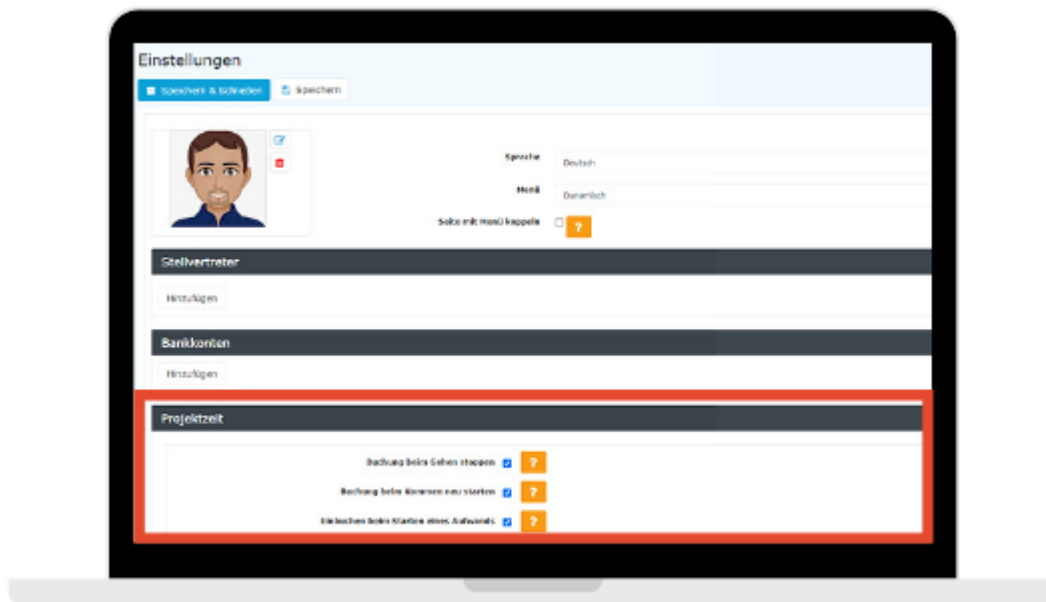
Einstellungen

Speichern & Schließen

Speichern

Sprache
Deutsch

Menü
Dynamisch

Seite mit Menü koppeln
?

Stellvertreter

Hinzufügen

Bankkonten

Hinzufügen

Projektzeit

Buchung beim Gehen stoppen
?

Buchung beim Kommen neu starten
?

Einbuchen beim Starten eines Aufwands
?